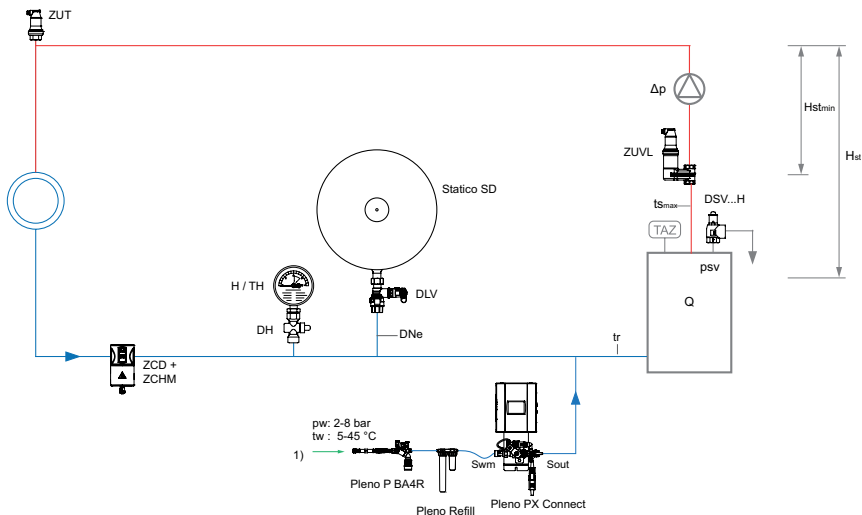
ZUT

Δp

Hst$_{min}$

H$_{st}$

ZUVL

Statico SD

ts$_{max}$

DSV...H

TAZ

psv

Q

H / TH

DLV

DH

DNe

tr

ZCD +
ZCHM

pw: 2-8 bar
tw : 5-45 °C

1)

Swm

Sout

Pleno P BA4R

Pleno Refill

Pleno PX Connect